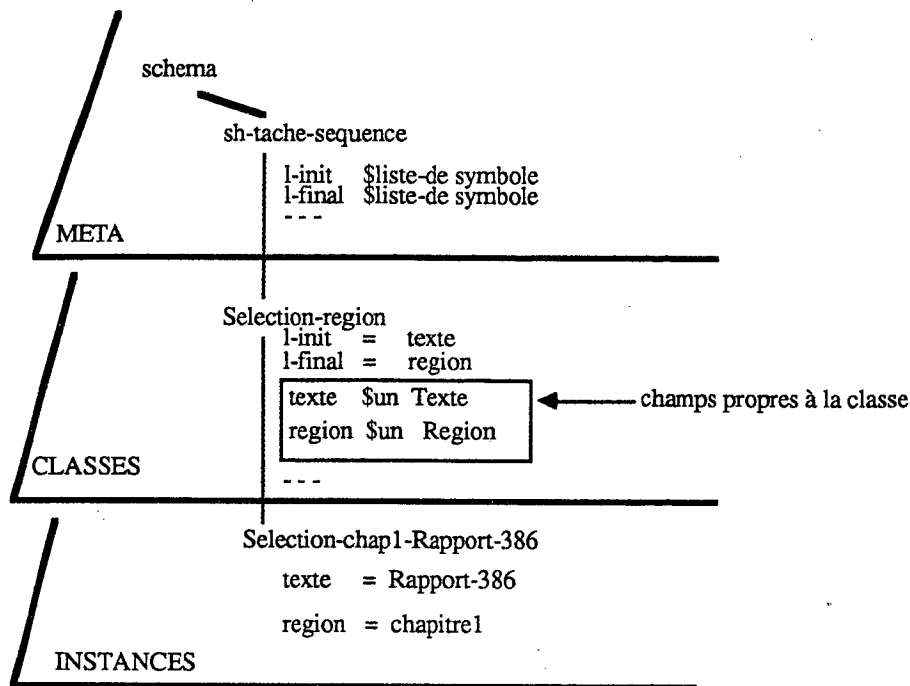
schema

sh-tache-sequence

l-init $liste-de symbole
l-final $liste-de symbole
- - -

META

Selection-region
l-init = texte
l-final = region

texte $un Texte
region $un Region

champs propres à la classe

CLASSES

- - -

Selection-chap1-Rapport-386

texte = Rapport-386

region = chapitre1

INSTANCES